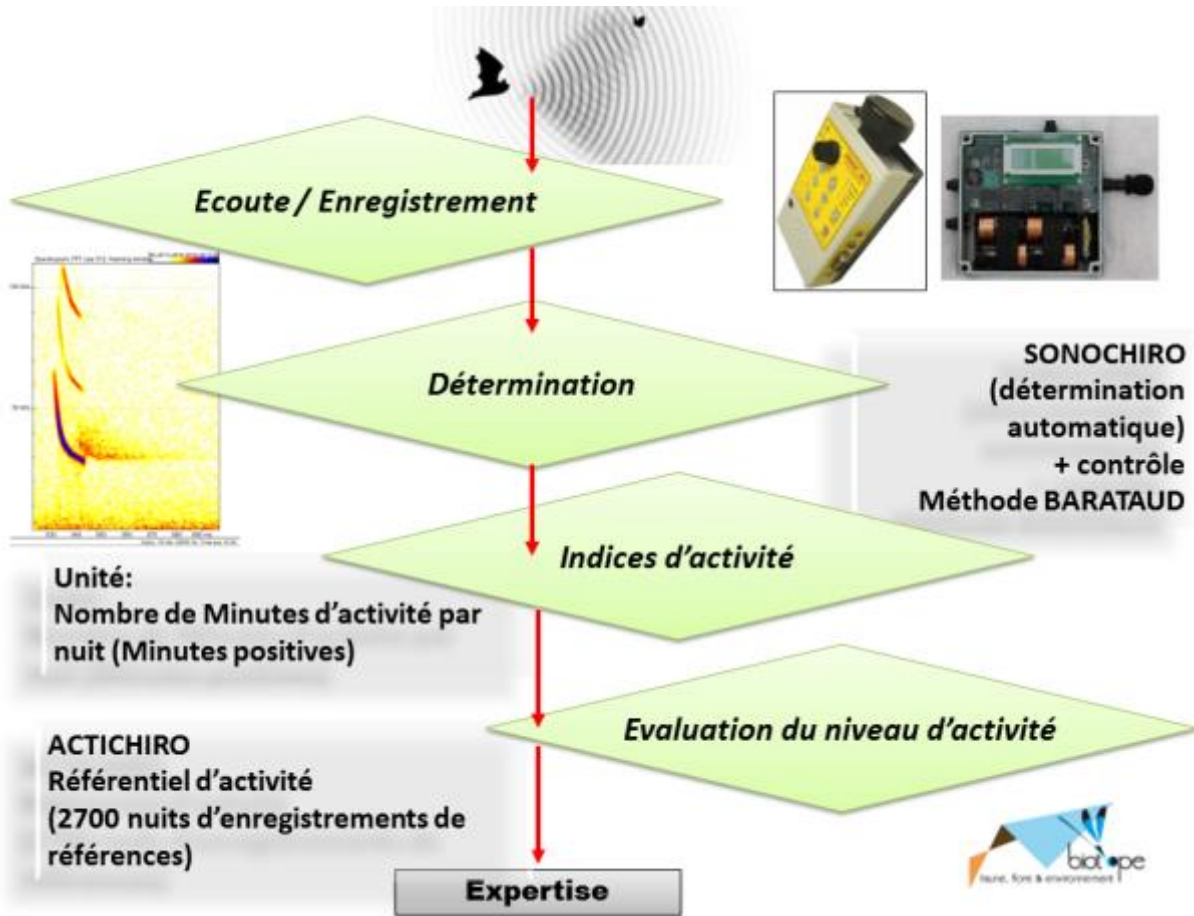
Ecoute / Enregistrement

Détermination

SONOCHIRO (détermination automatique) + contrôle Méthode BARATAUD

Indices d'activité

Unité:
Nombre de Minutes d'activité par nuit (Minutes positives)

Evaluation du niveau d'activité

ACTICHIRO
Référentiel d'activité
(2700 nuits d'enregistrements de références)

Expertise

biotope
faune, flore & environnement